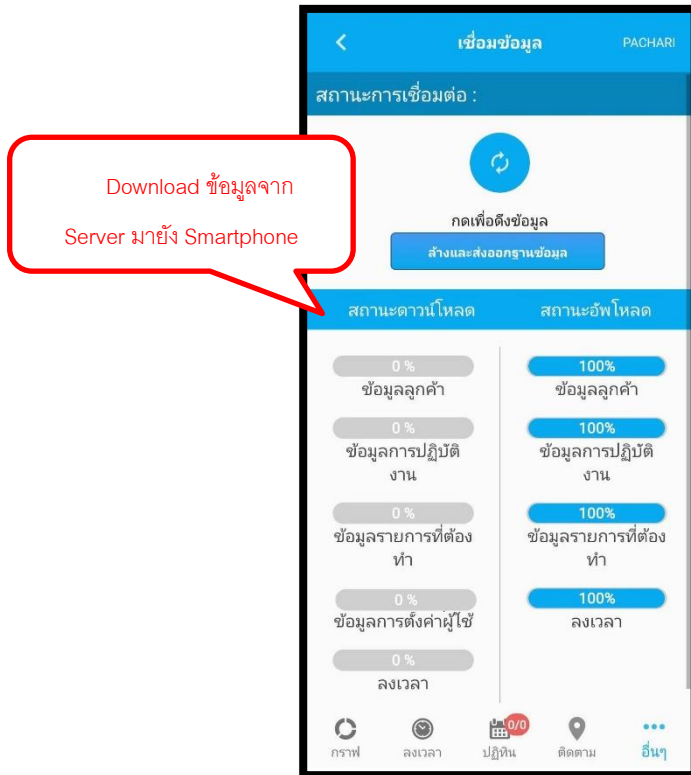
เชื่อมข้อมูล

PACHARI

สถานะการเชื่อมต่อ :

Download ข้อมูลจาก

Server มายัง Smartphone

กดเพื่อดึงข้อมูล

ล้างและส่งออกฐานข้อมูล

สถานะดาวน์โหลด

สถานะอัพโหลด

0 %

ข้อมูลลูกค้า

0 %

ข้อมูลการปฏิบัติงาน

0 %

ข้อมูลรายการที่ต้องทำ

0 %

ข้อมูลการตั้งค่าผู้ใช้

0 %

ลงเวลา

100%

ข้อมูลลูกค้า

100%

ข้อมูลการปฏิบัติงาน

100%

ข้อมูลรายการที่ต้องทำ

100%

ลงเวลา

กราฟ

ลงเวลา

0/0

ปฏิทิน

ติดตาม

อื่นๆ